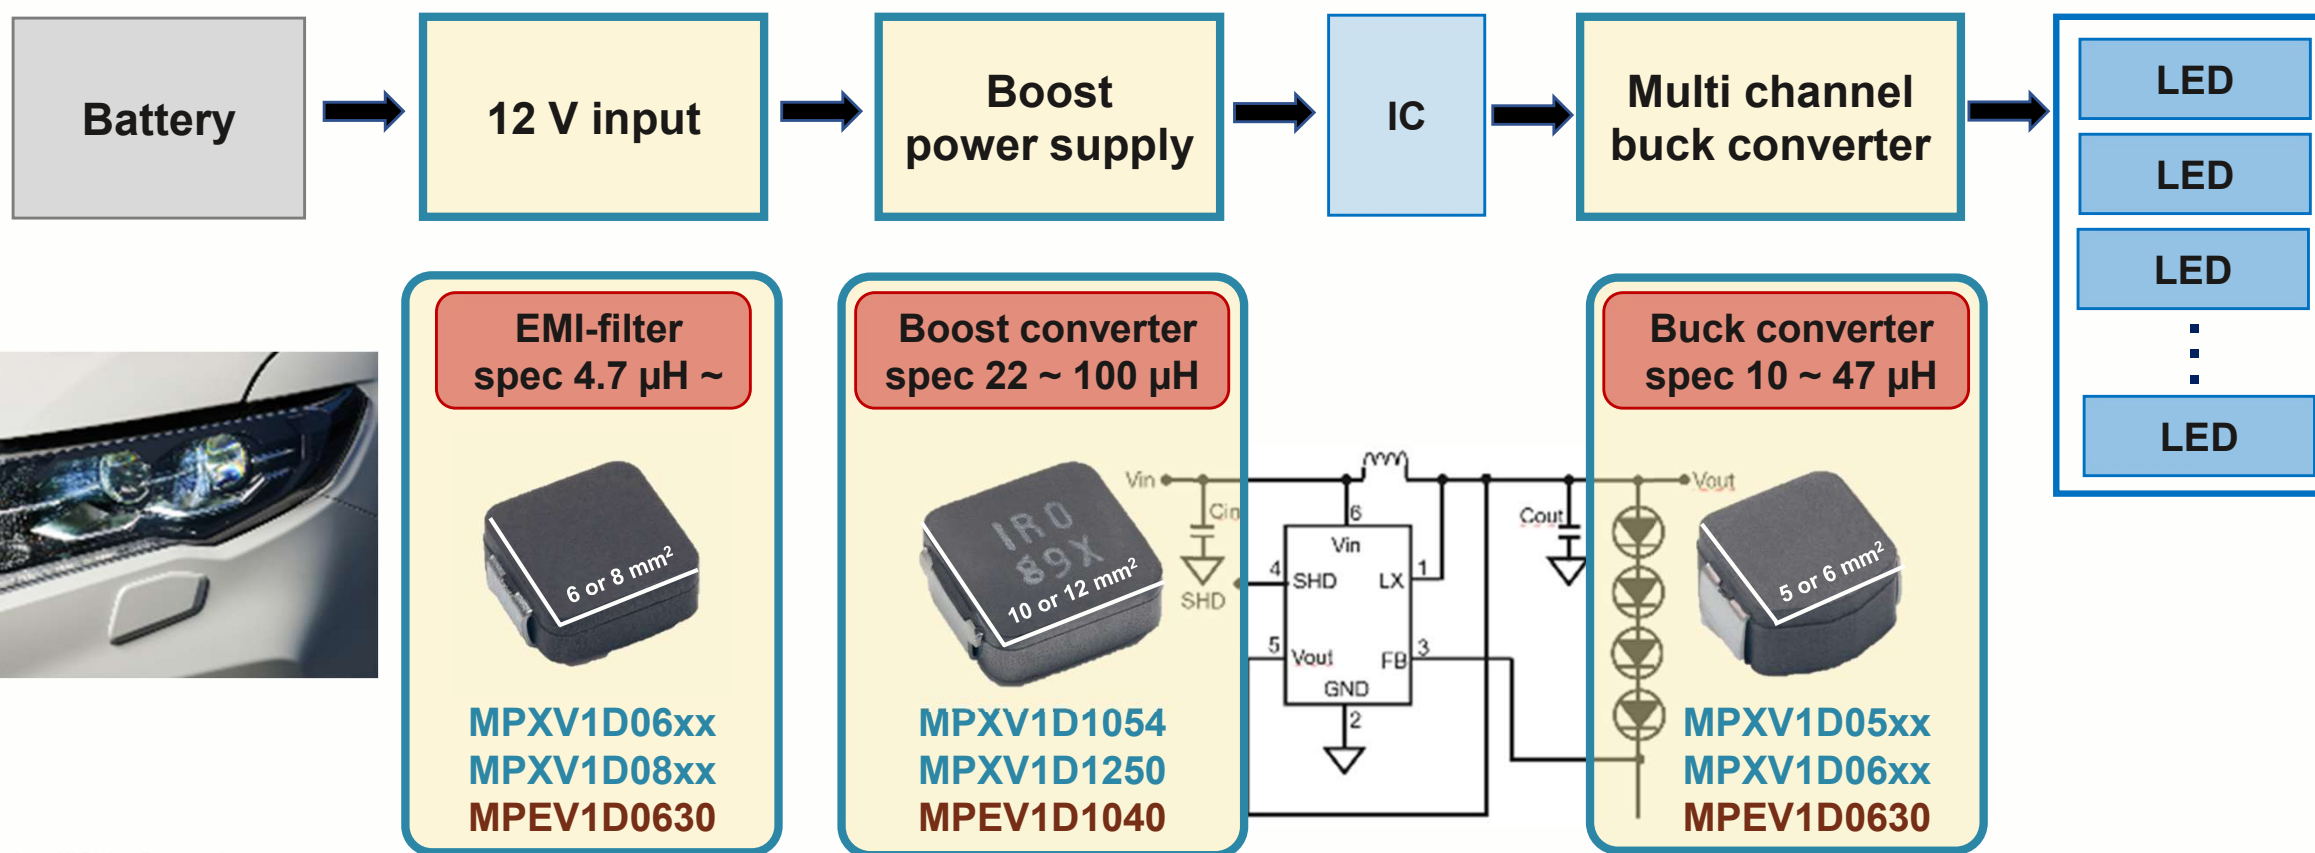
Battery

12 V input

Boost power supply

IC

Multi channel buck converter

LED

LED

LED

LED

EMI-filter spec 4.7 μH ~

6 or 8 mm²

MPXV1D06xx
MPXV1D08xx
MPEV1D0630

Boost converter spec 22 ~ 100 μH

IR0 89X

10 or 12 mm²

MPXV1D1054
MPXV1D1250
MPEV1D1040

Vin
Cin
SHD
6
Vin
4
SHD
LX
1
5
Vout
FB
3
GND
2
Cout
Vout

Buck converter spec 10 ~ 47 μH

5 or 6 mm²

MPXV1D05xx
MPXV1D06xx
MPEV1D0630